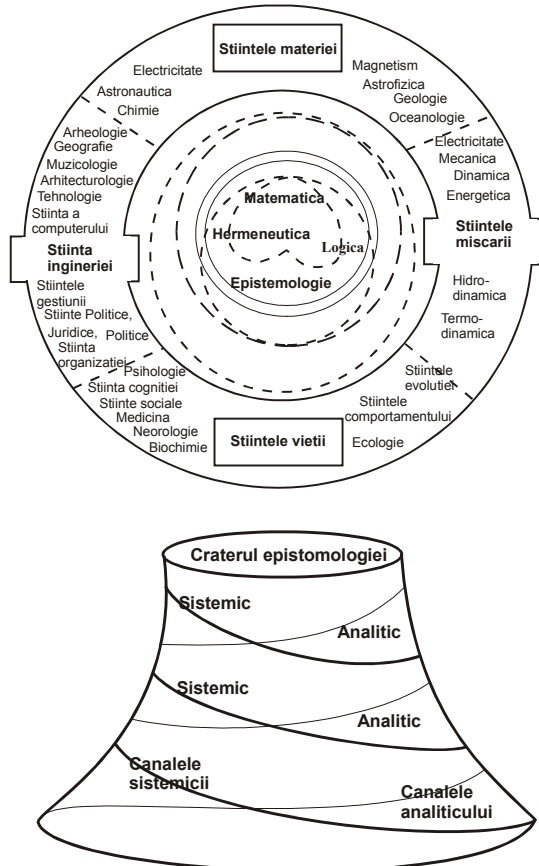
Stiintele materiei

Electricitate
Astronautica
Chimie

Magnetism
Astrofizica
Geologie
Oceanologie

Arheologie
Geografie
Muzicologie
Arhitecturologie
Tehnologie
Stiinta a computerului

Electricitate
Mecanica
Dinamica
Energetica

Stiinta ingineriei

Stiintele miscarii

Matematica
Hermeneutica
Logica
Epistemologie

Stiintele gestiunii
Stiinte Politice, Juridice, Politice
Stiinta organizatiei

Hidro-dinamica
Termo-dinamica

Psihologie
Stiinta cognitiei
Stiinte sociale
Medicina
Neorologie
Biochimie

Stiintele evolutiei
Stiintele comportamentului
Ecologie

Stiintele vietii

Craterul epistomologiei

Sistemic
Analitic
Sistemic
Analitic
Canalele sistemicii
Canalele analiticului